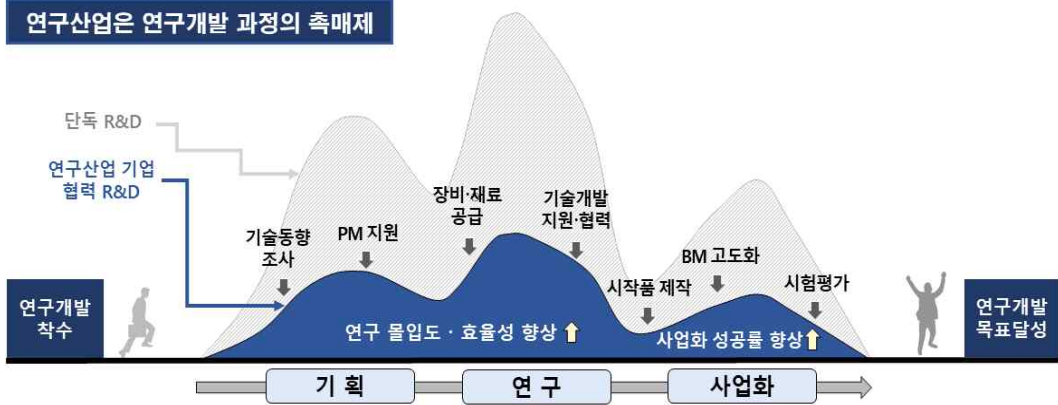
연구산업은 연구개발 과정의 촉매제

단독 R&D

연구산업 기업 협력 R&D

기술동향 조사

PM 지원

장비·재료 공급

기술개발 지원·협력

BM 고도화

시작품 제작

시험평가

연구개발 착수

연구 몰입도 · 효율성 향상

사업화 성공률 향상

연구개발 목표달성

기 획

연 구

사업화